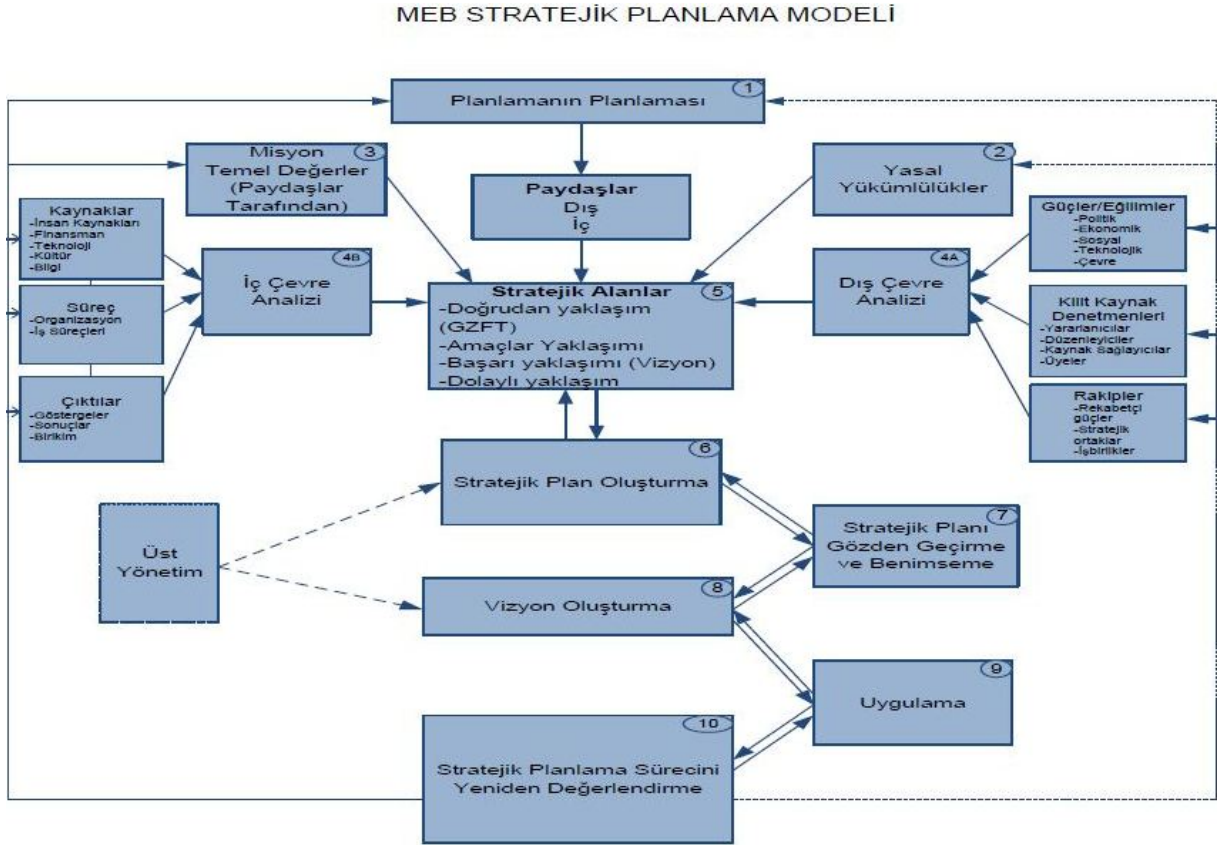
MEB STRATEJİK PLANLAMA MODELİ

Planlamanın Planlaması 1

Misyon Temel Değerler (Paydaşlar Tarafından) 3

Paydaşlar
Dış
İç

Yasal Yükümlülükler 2

Kaynaklar
-İnsan Kaynakları
-Finansman
-Teknoloji
-Kültür
-Bilgi

Süreç
-Organizasyon
-İş Süreçleri

Çıktılar
-Göstergeler
-Sonuçlar
-Birikim

İç Çevre Analizi 4B

Stratejik Alanlar 5
-Doğrudan yaklaşım (GZFT)
-Amaçlar Yaklaşımı
-Başarı yaklaşımı (Vizyon)
-Dolaylı yaklaşım

Dış Çevre Analizi 4A

Güçler/Eğilimler
-Politik
-Ekonomik
-Sosyal
-Teknolojik
-Çevre

Kilit Kaynak Denetmenleri
-Yararlanıcılar
-Düzenleyiciler
-Kaynak Sağlayıcılar
-Üyeler

Rakipler
-Rekabetçi güçler
-Stratejik ortaklar
-İşbirlikler

Stratejik Plan Oluşturma 6

Üst Yönetim

Stratejik Planı Gözden Geçirme ve Benimseme 7

Vizyon Oluşturma 8

Uygulama 9

Stratejik Planlama Sürecini Yeniden Değerlendirme 10